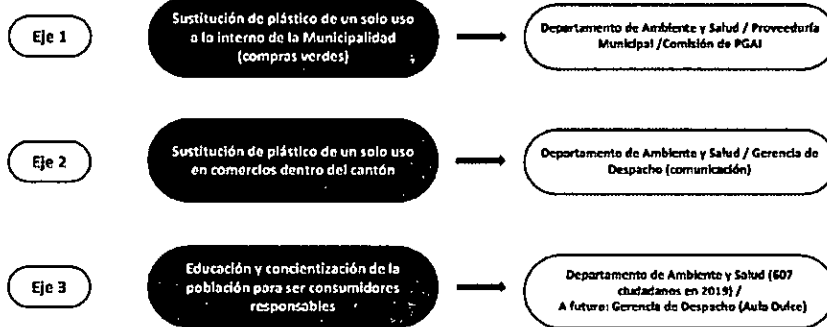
Eje 1

Sustitución de plástico de un solo uso a lo interno de la Municipalidad (compras verdes)

Departamento de Ambiente y Salud / Proveeduría Municipal / Comisión de PGAI

Eje 2

Sustitución de plástico de un solo uso en comercios dentro del cantón

Departamento de Ambiente y Salud / Gerencia de Despacho (comunicación)

Eje 3

Educación y concientización de la población para ser consumidores responsables

Departamento de Ambiente y Salud (607 ciudadanos en 2019) / A futuro: Gerencia de Despacho (Aula Dulce)